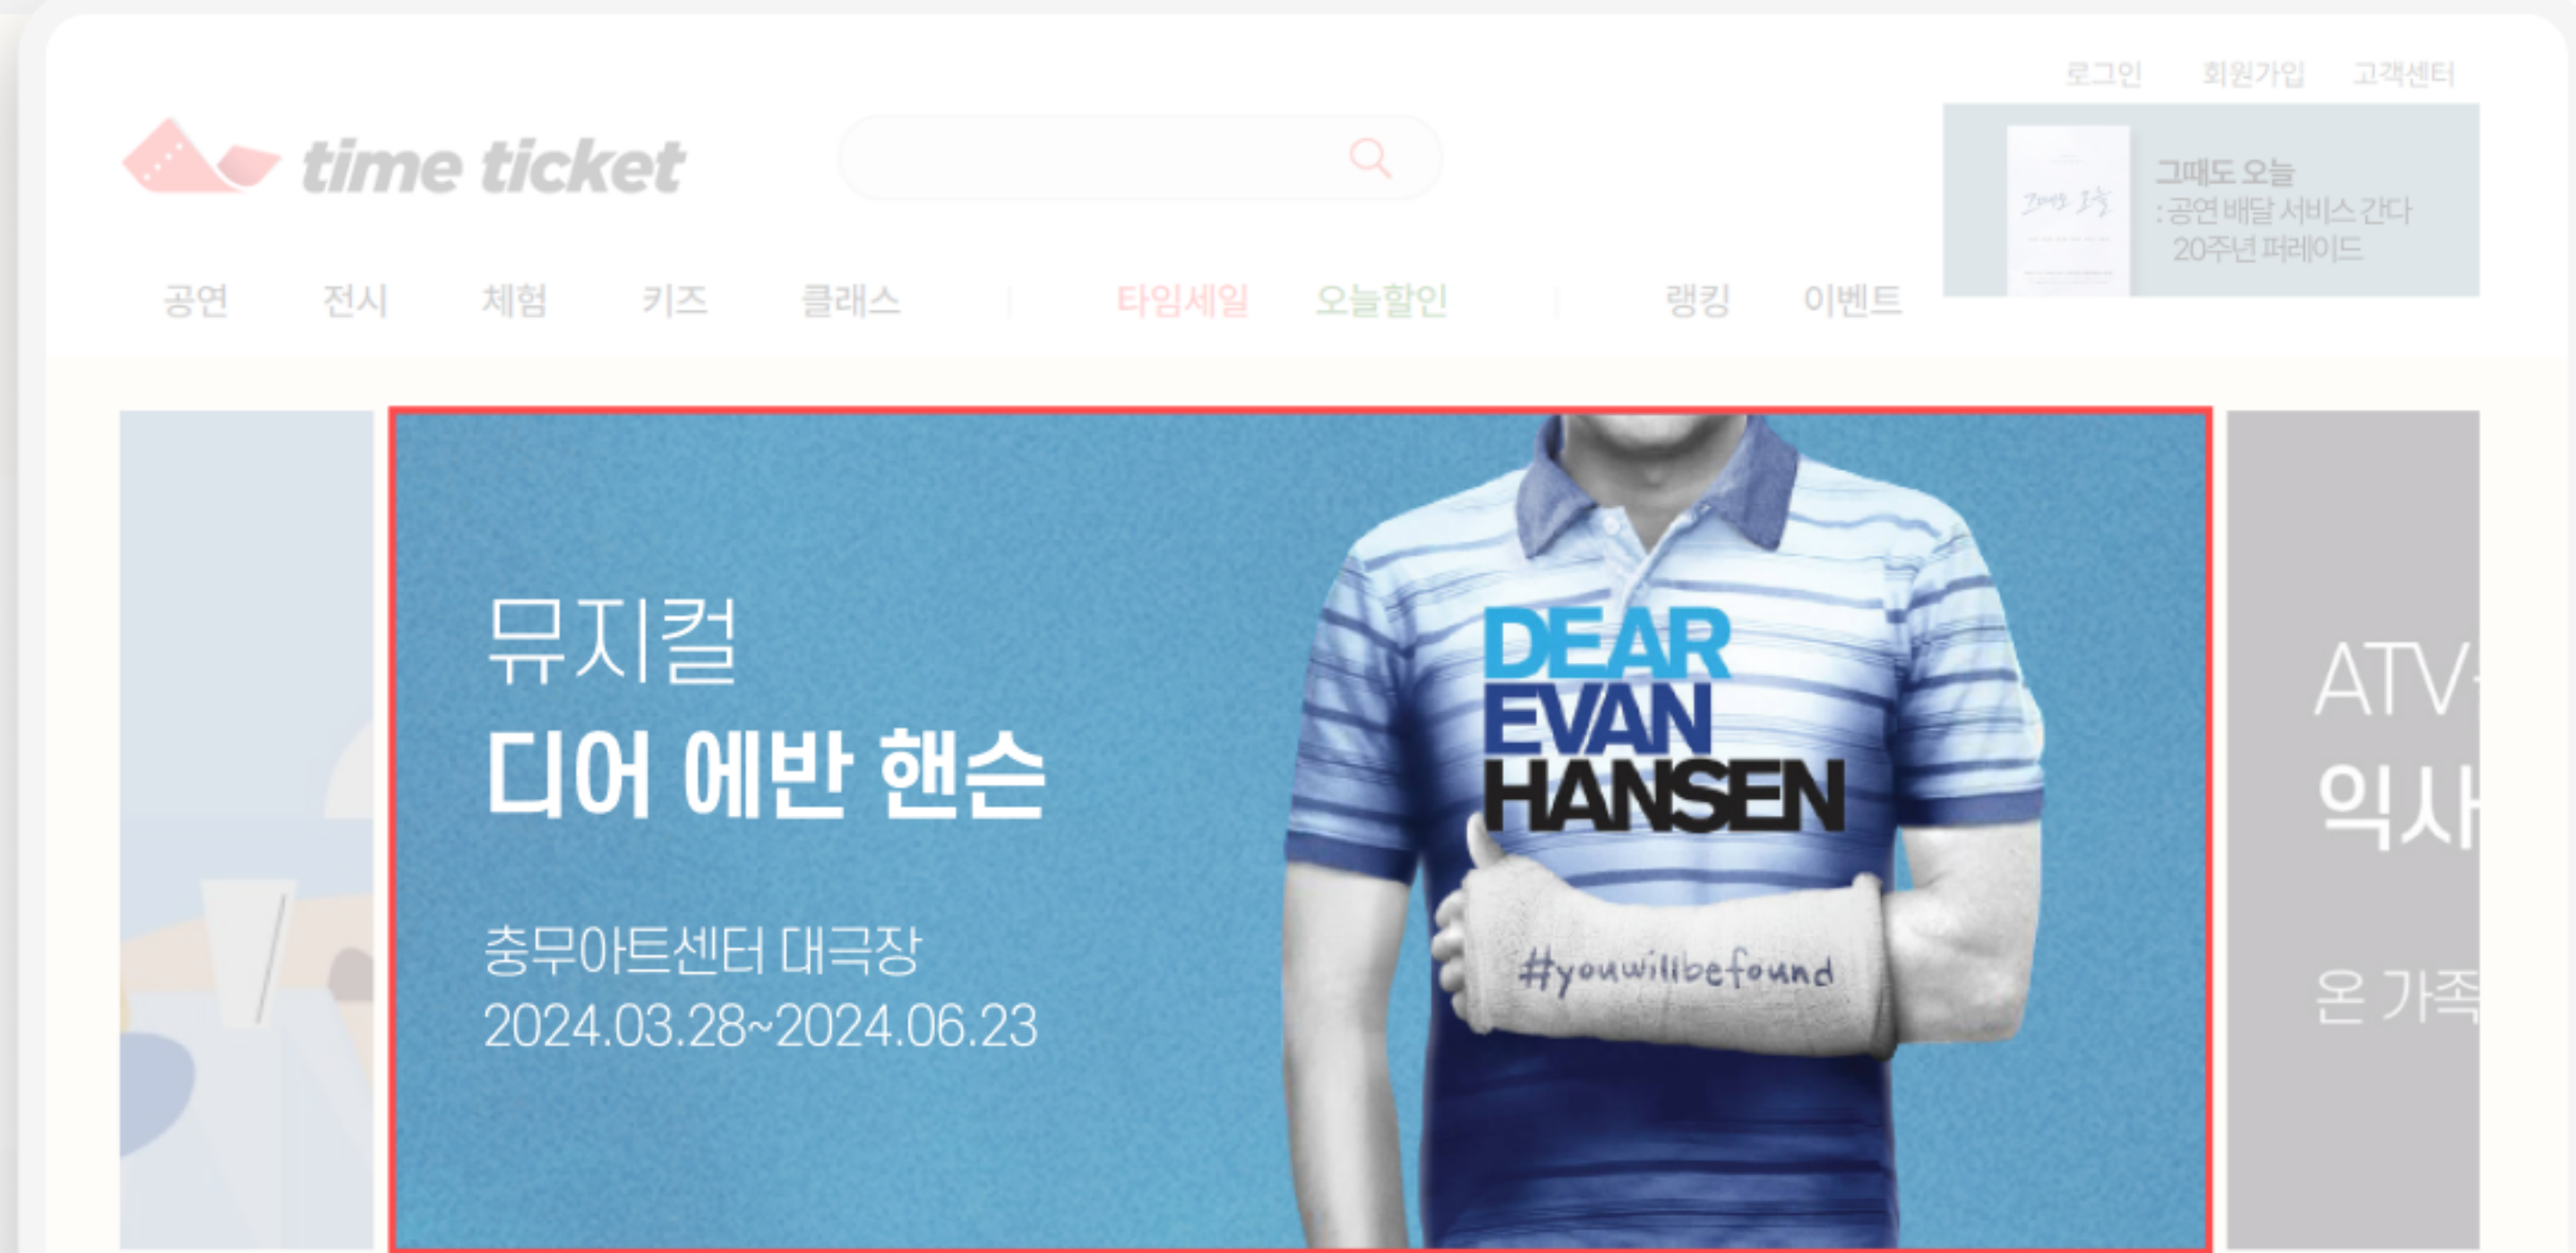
로그인 회원가입 고객센터

time ticket

그때도 오늘
그때도 오늘 :공연 배달 서비스 간다 20주년 퍼레이드

공연 전시 체험 키즈 클래스 타임세일 오늘할인 랭킹 이벤트

뮤지컬
디어 에반 핸슨

충무아트센터 대극장
2024.03.28~2024.06.23

DEAR EVAN HANSEN

#youwillbefound

ATV
익사
온 가족